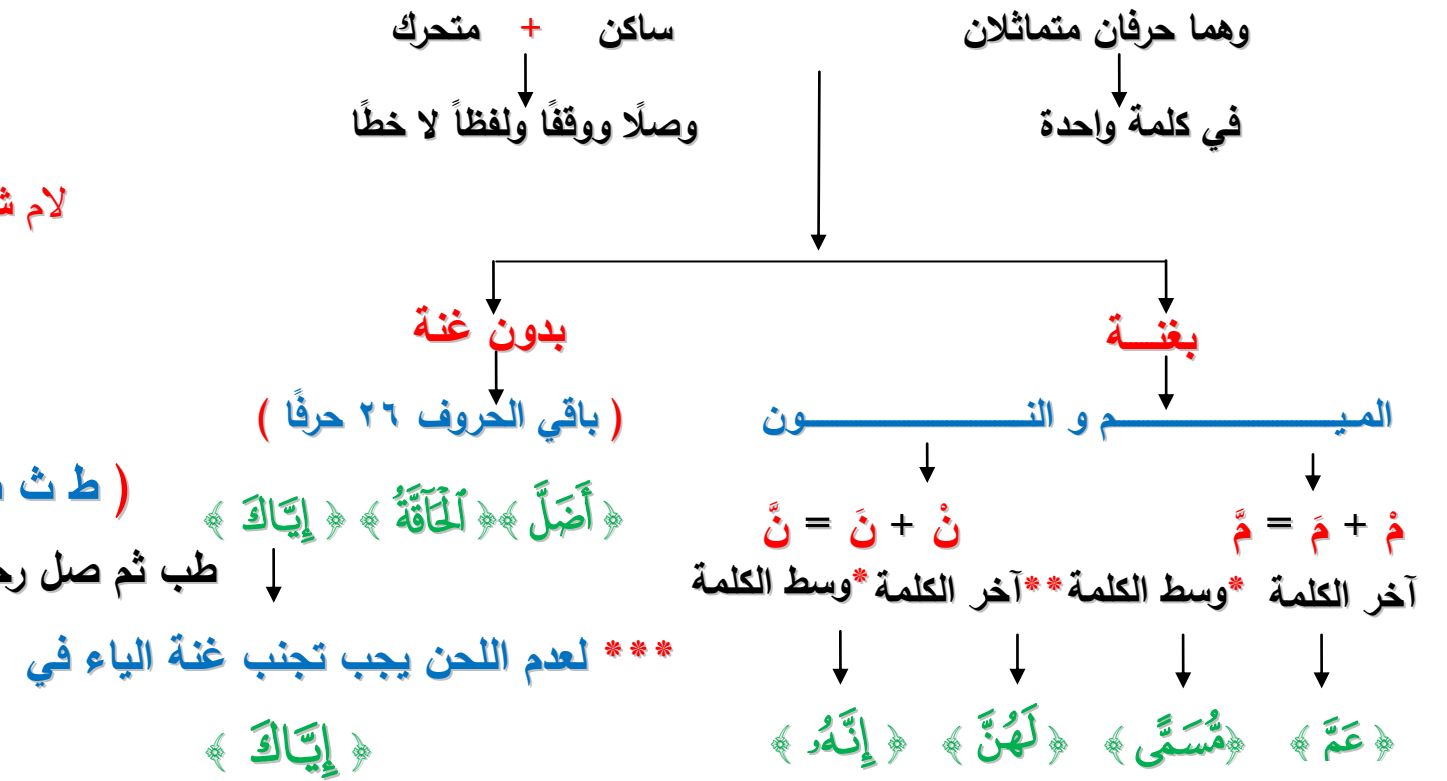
وهما حرفان متماثلان    ساكن + متحرك

في كلمة واحدة    وصلًا ووقفًا ولفظاً لا خطًا

لام ش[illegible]

بغنــة    بدون غنة

الميـــــــــــم و النـــــــــــــون    ( باقي الحروف ٢٦ حرفًا )

( ط ث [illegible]

مْ + مَ = مَّ    نْ + نَ = نَّ    ﴿أَضَلَّ﴾ ﴿ٱلْحَآقَّةُ﴾ ﴿إِيَّاكَ﴾

آخر الكلمة *وسط الكلمة **آخر الكلمة *وسط الكلمة

طب ثم صل ر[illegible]

*** لعدم اللحن يجب تجنب غنة الياء في

﴿عَمَّ﴾ ﴿مُّسَمًّى﴾ ﴿لَهُنَّ﴾ ﴿إِنَّهُۥ﴾    ﴿إِيَّاكَ﴾